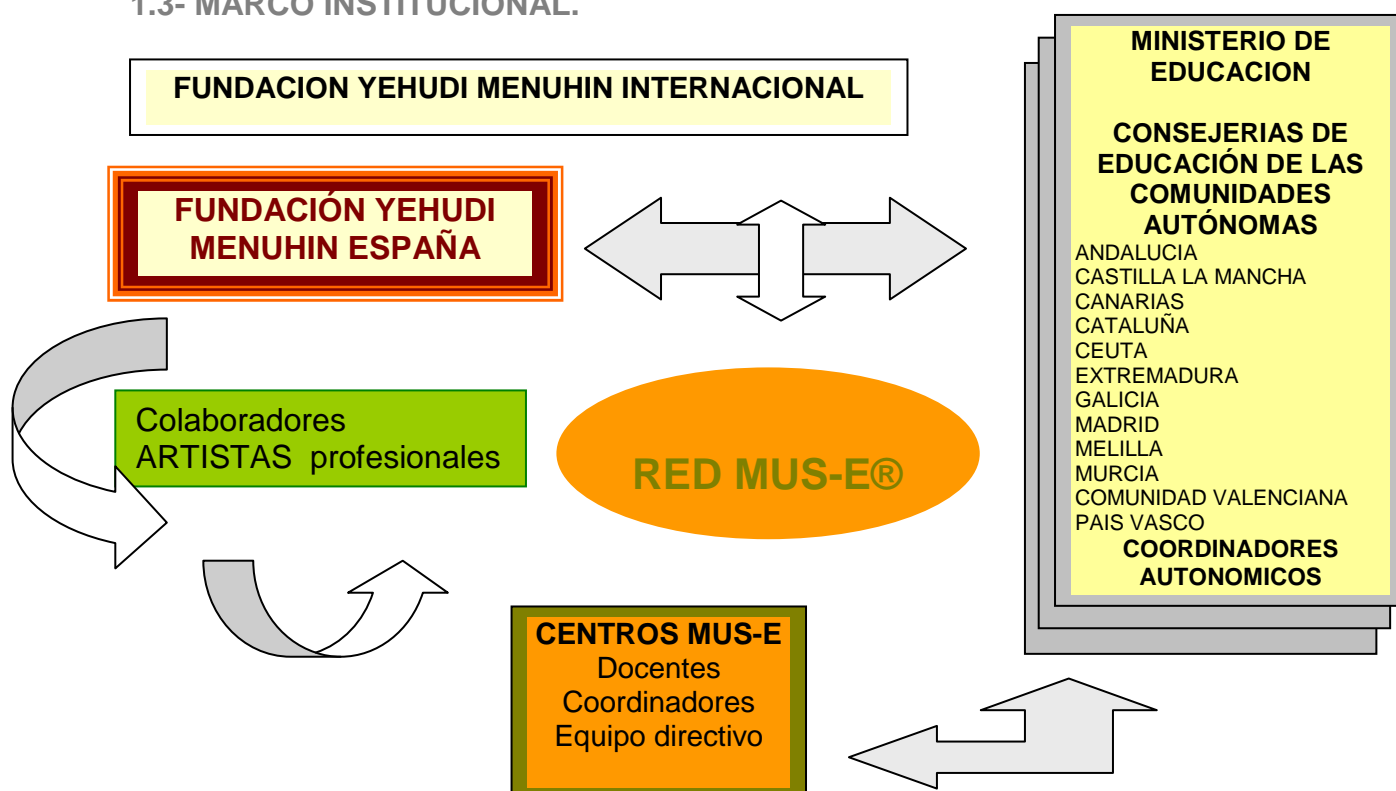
1.3- MARCO INSTITUCIONAL.

FUNDACION YEHUDI MENUHIN INTERNACIONAL

FUNDACIÓN YEHUDI MENUHIN ESPAÑA

MINISTERIO DE EDUCACION

CONSEJERIAS DE EDUCACIÓN DE LAS COMUNIDADES AUTÓNOMAS

ANDALUCIA
CASTILLA LA MANCHA
CANARIAS
CATALUÑA
CEUTA
EXTREMADURA
GALICIA
MADRID
MELILLA
MURCIA
COMUNIDAD VALENCIANA
PAIS VASCO

COORDINADORES AUTONOMICOS

Colaboradores
ARTISTAS profesionales

RED MUS-E®

CENTROS MUS-E
Docentes
Coordinadores
Equipo directivo